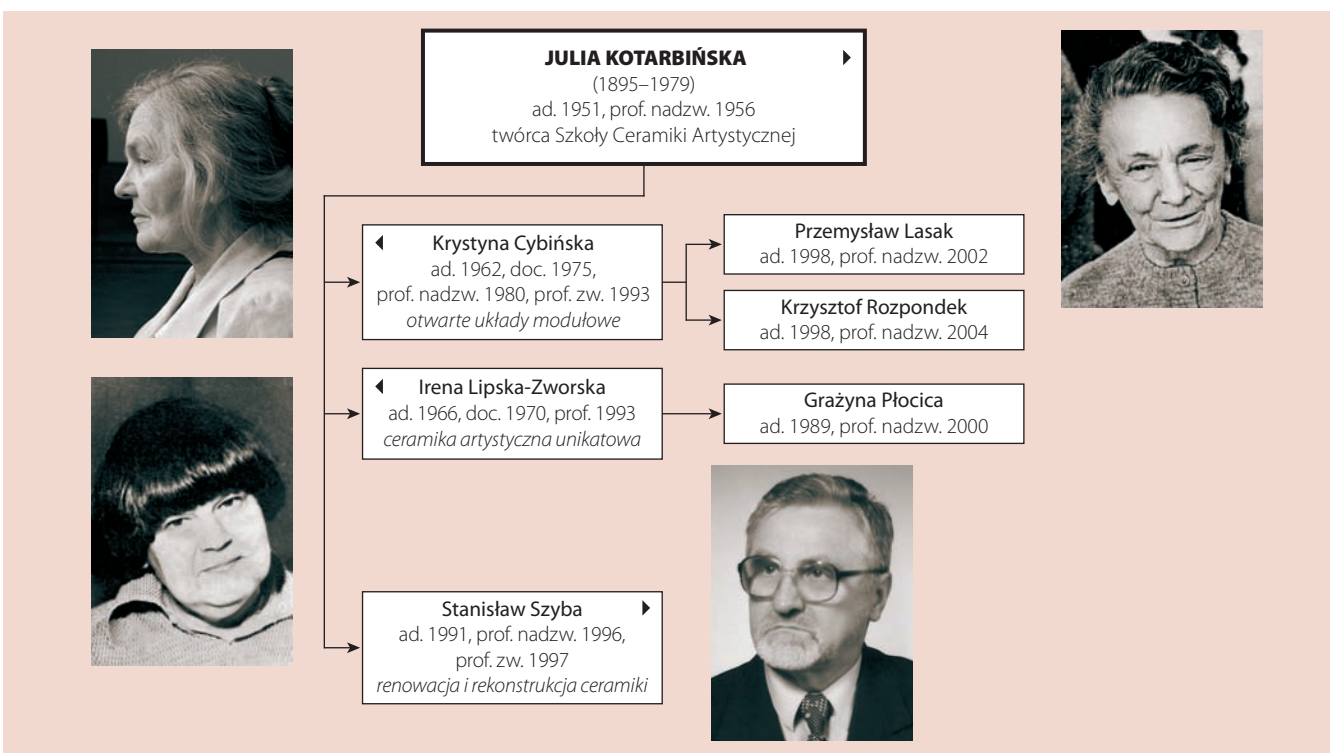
JULIA KOTARBIŃSKA
(1895–1979)
ad. 1951, prof. nadzw. 1956
twórca Szkoły Ceramiki Artystycznej

Krystyna Cybińska
ad. 1962, doc. 1975,
prof. nadzw. 1980, prof. zw. 1993
*otwarte układy modułowe*

Przemysław Lasak
ad. 1998, prof. nadzw. 2002

Krzysztof Rozpondek
ad. 1998, prof. nadzw. 2004

Irena Lipska-Zworska
ad. 1966, doc. 1970, prof. 1993
*ceramika artystyczna unikatowa*

Grażyna Płocica
ad. 1989, prof. nadzw. 2000

Stanisław Szyba
ad. 1991, prof. nadzw. 1996,
prof. zw. 1997
*renowacja i rekonstrukcja ceramiki*